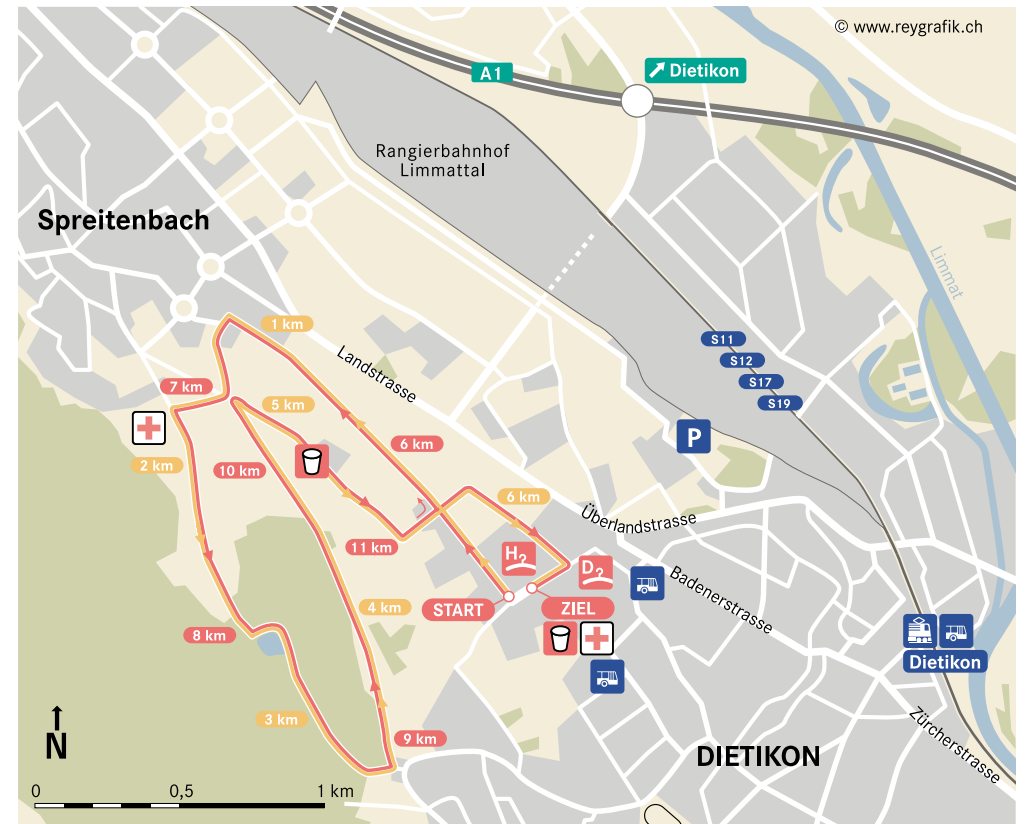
© www.reygrafik.ch

A1

Dietikon

Rangierbahnhof Limmattal

Spreitenbach

Limmat

1 km

Landstrasse

7 km

5 km

6 km

2 km

10 km

S11

S12

S17

S19

P

6 km

Überlandstrasse

11 km

$H_2$

$D_2$

Badenerstrasse

START

ZIEL

4 km

8 km

Dietikon

3 km

9 km

N

DIETIKON

Zürcherstrasse

0

0,5

1 km